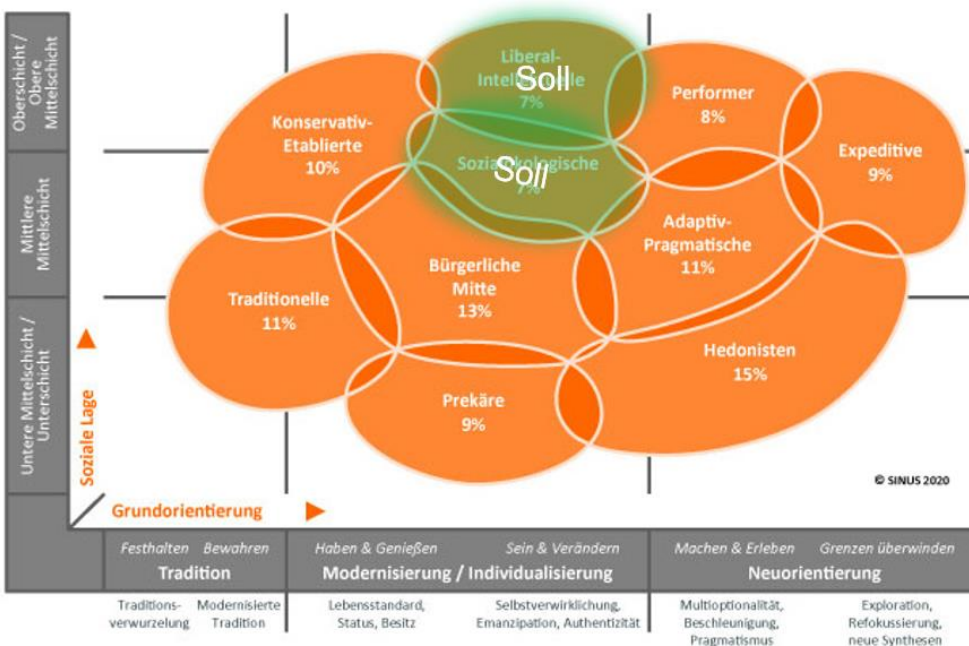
Oberschicht / Obere Mittelschicht

Mittlere Mittelschicht

Untere Mittelschicht / Unterschicht

Soziale Lage

Liberal-Intellektuelle 7%

Soll

Sozialökologische 7%

Soll

Konservativ-Etablierte 10%

Performer 8%

Expeditive 9%

Adaptiv-Pragmatische 11%

Traditionelle 11%

Bürgerliche Mitte 13%

Hedonisten 15%

Prekäre 9%

© SINUS 2020

Grundorientierung

Festhalten Bewahren
Tradition

Haben & Genießen Sein & Verändern
Modernisierung / Individualisierung

Machen & Erleben Grenzen überwinden
Neuorientierung

Traditionsverwurzelung

Modernisierte Tradition

Lebensstandard, Status, Besitz

Selbstverwirklichung, Emanzipation, Authentizität

Multioptionalität, Beschleunigung, Pragmatismus

Exploration, Refokussierung, neue Synthesen